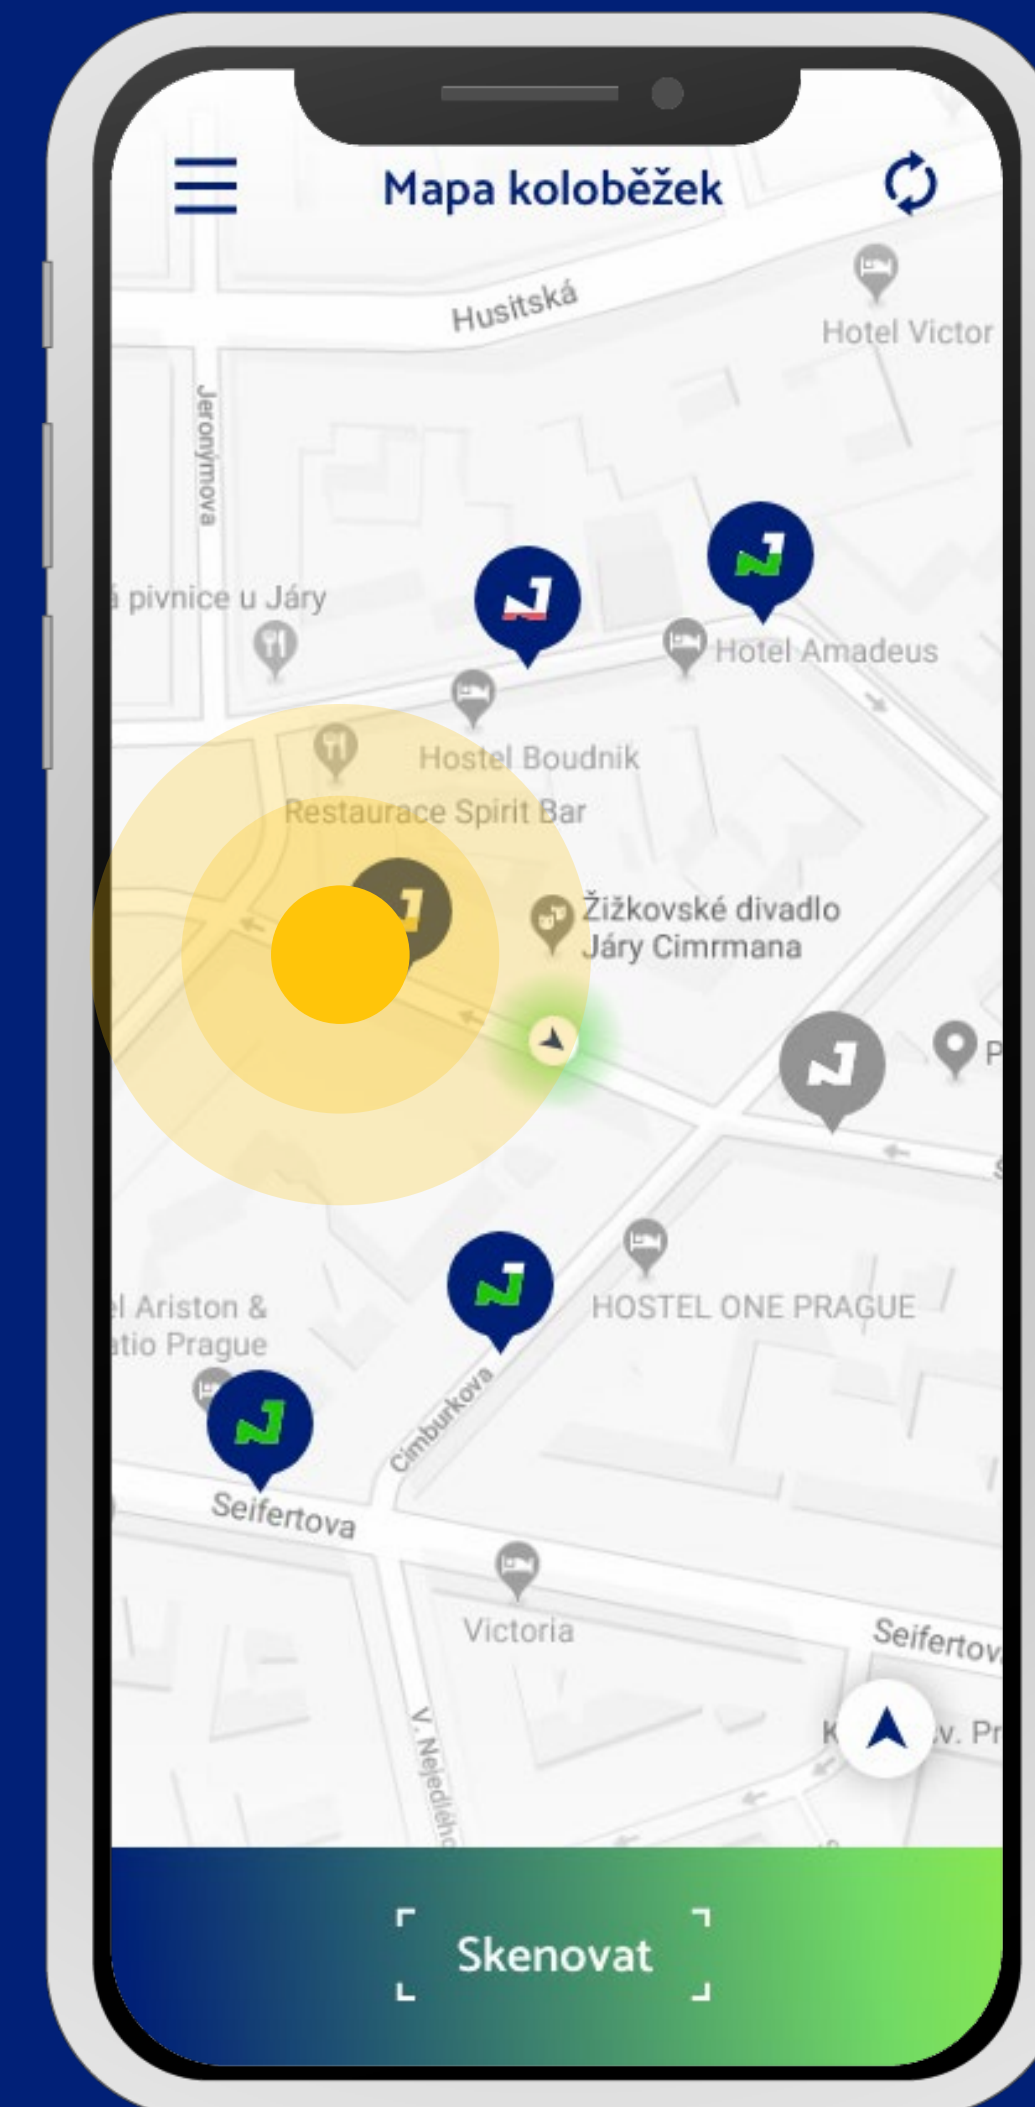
Mapa koloběžek

Husitská

Hotel Victor

Jeronýmova

á pivnice u Járy

Hotel Amadeus

Hostel Boudnik

Restaurace Spirit Bar

Žižkovské divadlo Járy Cimrmana

P

l Ariston & atio Prague

HOSTEL ONE PRAGUE

Cimburkova

Seifertova

Victoria

Seifertov

V. Nejedlého

K

v. Pr

Skenovat